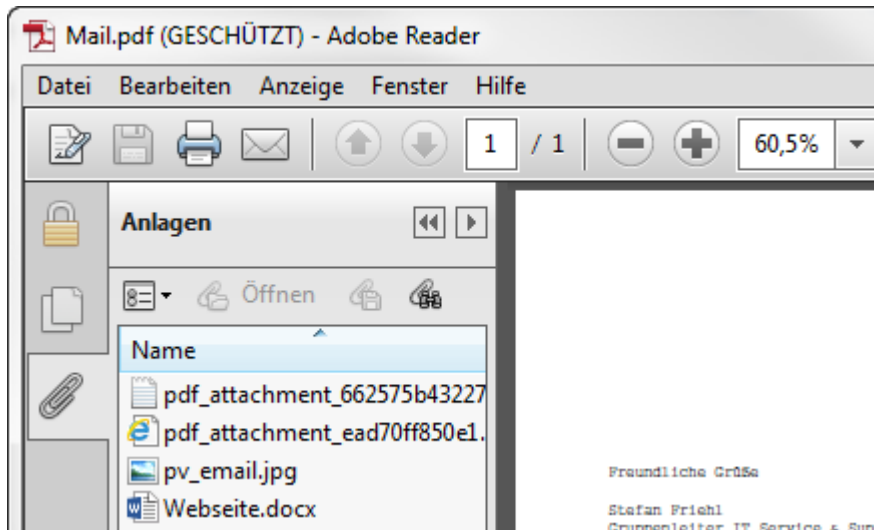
Mail.pdf (GESCHÜTZT) - Adobe Reader

Datei Bearbeiten Anzeige Fenster Hilfe

1 / 1 60,5%

Anlagen

Öffnen

Name

pdf_attachment_662575b43227

pdf_attachment_ead70ff850e1.

pv_email.jpg

Webseite.docx

Freundliche Grüße

Stefan Friehl
Gruppenleiter IT Service & Sup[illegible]